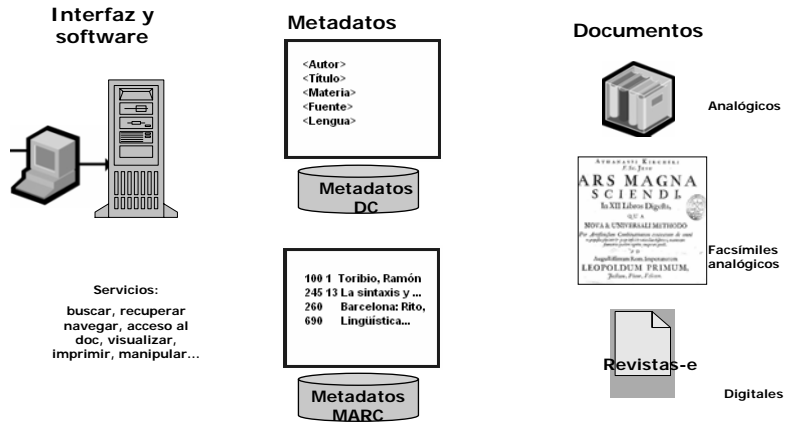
Interfaz y software

Servicios:

buscar, recuperar navegar, acceso al doc, visualizar, imprimir, manipular...

Metadatos

<Autor>
<Título>
<Materia>
<Fuente>
<Lengua>

Metadatos DC

100 1 Toribio, Ramón
245 13 La sintaxis y ...
260 Barcelona: Rito,
690 Lingüística...

Metadatos MARC

Documentos

Analógicos

ATHANASII KIRCHERI
ARS MAGNA SCIENDI,
In XII Libros Digesta,
NOVA & UNIVERSALI METHODO
LEOPOLDUM PRIMUM,

Facsímiles analógicos

Revistas-e

Digitales